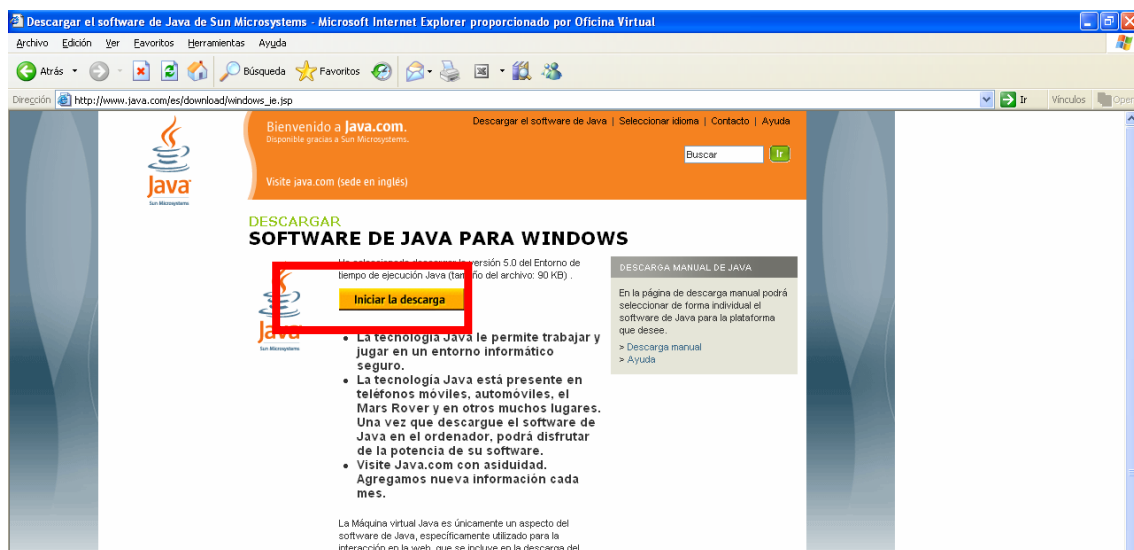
Descargar el software de Java de Sun Microsystems - Microsoft Internet Explorer proporcionado por Oficina Virtual

Archivo Edición Ver Favoritos Herramientas Ayuda

Atrás Búsqueda Favoritos

Dirección http://www.java.com/es/download/windows_je.jsp

Ir Vínculos Oper

Java Sun Microsystems

Bienvenido a Java.com. Disponible gracias a Sun Microsystems.

Descargar el software de Java | Seleccionar idioma | Contacto | Ayuda

Buscar Ir

Visite java.com (sede en inglés)

DESCARGAR
SOFTWARE DE JAVA PARA WINDOWS

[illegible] versión 5.0 del Entorno de tiempo de ejecución Java (tam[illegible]o del archivo: 90 KB) .

Iniciar la descarga

Java Sun Microsystems

DESCARGA MANUAL DE JAVA

En la página de descarga manual podrá seleccionar de forma individual el software de Java para la plataforma que desee.

> Descarga manual
> Ayuda

• La tecnología Java le permite trabajar y jugar en un entorno informático seguro.
• La tecnología Java está presente en teléfonos móviles, automóviles, el Mars Rover y en otros muchos lugares. Una vez que descargue el software de Java en el ordenador, podrá disfrutar de la potencia de su software.
• Visite Java.com con asiduidad. Agregamos nueva información cada mes.

La Máquina virtual Java es únicamente un aspecto del software de Java, específicamente utilizado para la interacción en la web, que se incluye en la descarga del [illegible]